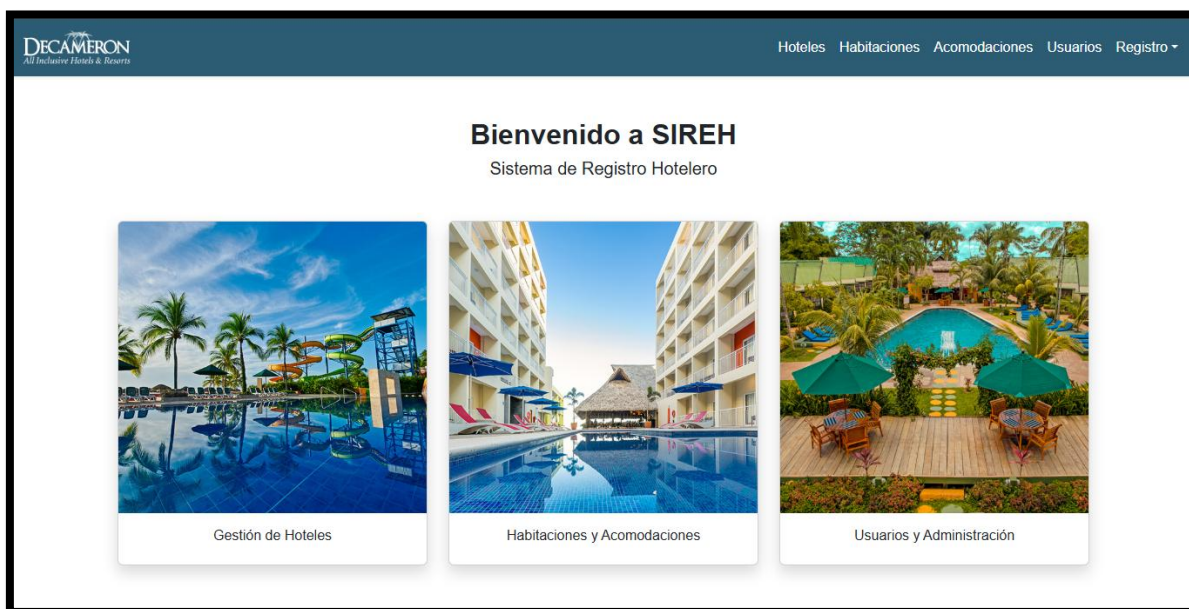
DECAMERON
All Inclusive Hotels & Resorts

Hoteles Habitaciones Acomodaciones Usuarios Registro

Bienvenido a SIREH

Sistema de Registro Hotelero

Gestión de Hoteles

Habitaciones y Acomodaciones

Usuarios y Administración